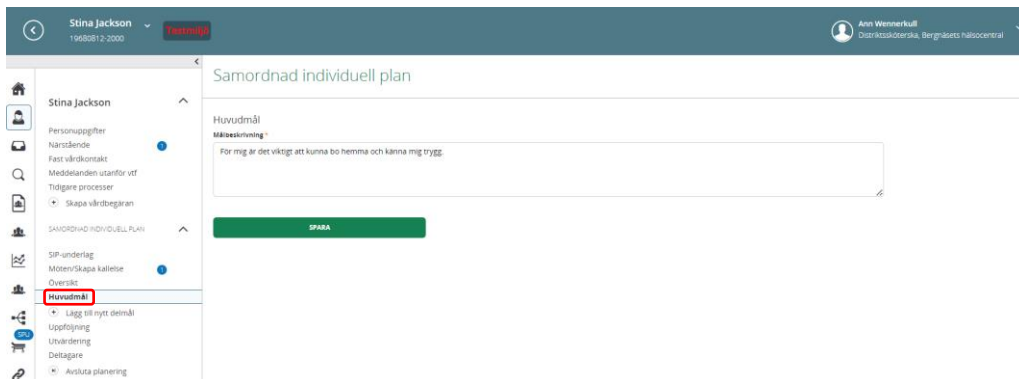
Stina Jackson
19680812-2000
Testmiljö

Ann Wennerkull
Distriktssköterska, Bergnäsets hälsocentral

Stina Jackson
Personuppgifter
Närstående
Fast vårdkontakt
Meddelanden utanför vtf
Tidigare processer
Skapa vårdbegäran

SAMORDNAD INDIVIDUELL PLAN
SIP-underlag
Möten/Skapa kallelse
Översikt
Huvudmål
Lägg till nytt delmål
Uppföljning
Utvärdering
Deltagare
Avsluta planering

SPU

Samordnad individuell plan

Huvudmål
Målbeskrivning *
För mig är det viktigt att kunna bo hemma och känna mig trygg.

SPARA